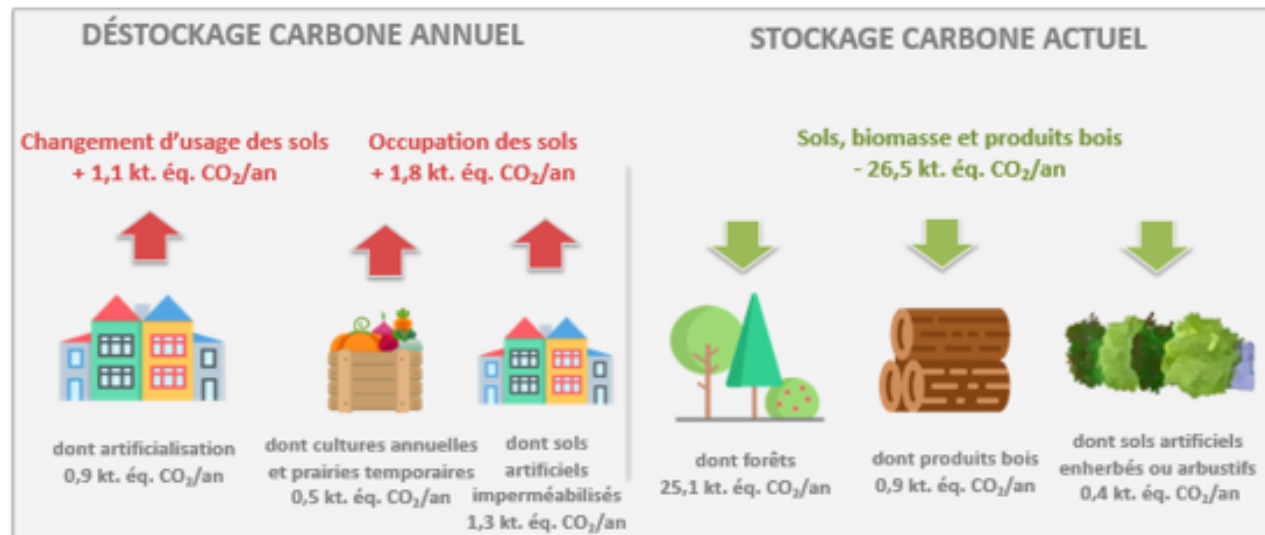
DÉSTOCKAGE CARBONE ANNUEL

Changement d'usage des sols
+ 1,1 kt. éq. $CO_2$/an

Occupation des sols
+ 1,8 kt. éq. $CO_2$/an

dont artificialisation
0,9 kt. éq. $CO_2$/an

dont cultures annuelles et prairies temporaires
0,5 kt. éq. $CO_2$/an

dont sols artificiels imperméabilisés
1,3 kt. éq. $CO_2$/an

STOCKAGE CARBONE ACTUEL

Sols, biomasse et produits bois
- 26,5 kt. éq. $CO_2$/an

dont forêts
25,1 kt. éq. $CO_2$/an

dont produits bois
0,9 kt. éq. $CO_2$/an

dont sols artificiels enherbés ou arbustifs
0,4 kt. éq. $CO_2$/an